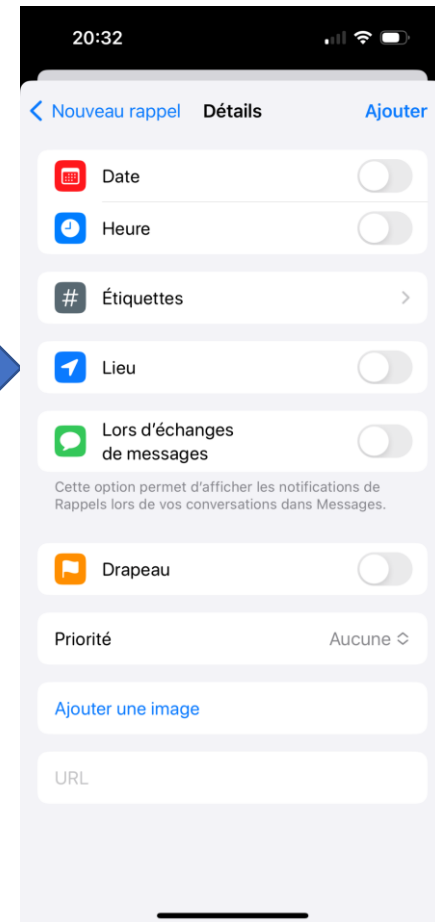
20:32

Nouveau rappel Détails Ajouter

Date

Heure

# Étiquettes

Lieu

Lors d'échanges de messages

Cette option permet d'afficher les notifications de Rappels lors de vos conversations dans Messages.

Drapeau

Priorité Aucune

Ajouter une image

URL